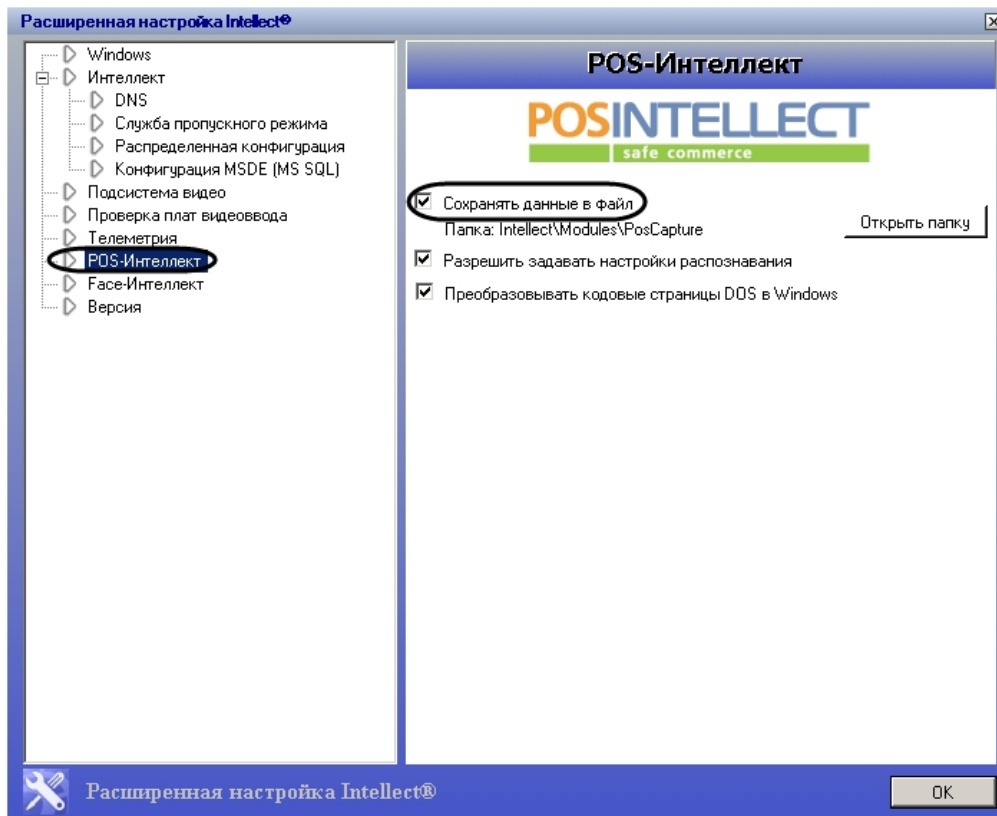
Расширенная настройка Intellect®

Windows
Интеллект
DNS
Служба пропускного режима
Распределенная конфигурация
Конфигурация MSDE (MS SQL)
Подсистема видео
Проверка плат видеоввода
Телеметрия
POS-Интеллект
Face-Интеллект
Версия

POS-Интеллект

POSINTELLECT
safe commerce

Сохранять данные в файл
Папка: Intellect\Modules\PosCapture
Открыть папку
Разрешить задавать настройки распознавания
Преобразовывать кодовые страницы DOS в Windows

Расширенная настройка Intellect®
OK